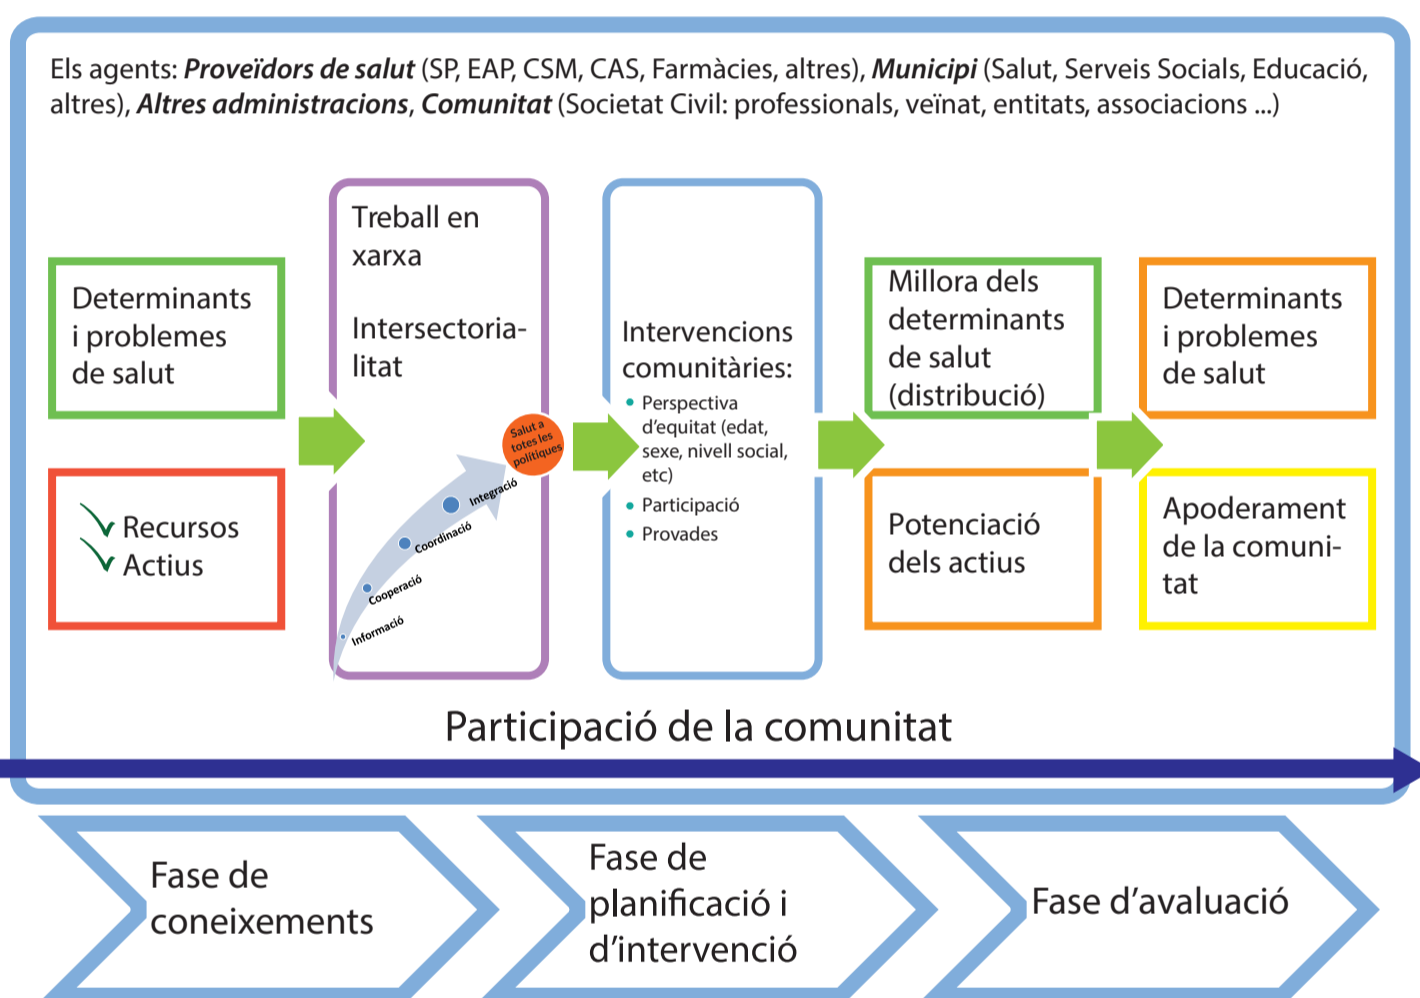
Els agents: ***Proveïdors de salut*** (SP, EAP, CSM, CAS, Farmàcies, altres), ***Municipi*** (Salut, Serveis Socials, Educació, altres), ***Altres administracions***, ***Comunitat*** (Societat Civil: professionals, veïnat, entitats, associacions ...)

Determinants i problemes de salut

Recursos
Actius

Treball en xarxa

Intersectorialitat

Salut a totes les polítiques

Integració
Coordinació
Cooperació
Informació

Intervencions comunitàries:
• Perspectiva d'equitat (edat, sexe, nivell social, etc)
• Participació
• Provades

Millora dels determinants de salut (distribució)

Potenciació dels actius

Determinants i problemes de salut

Apoderament de la comunitat

Participació de la comunitat

Fase de coneixements

Fase de planificació i d'intervenció

Fase d'avaluació